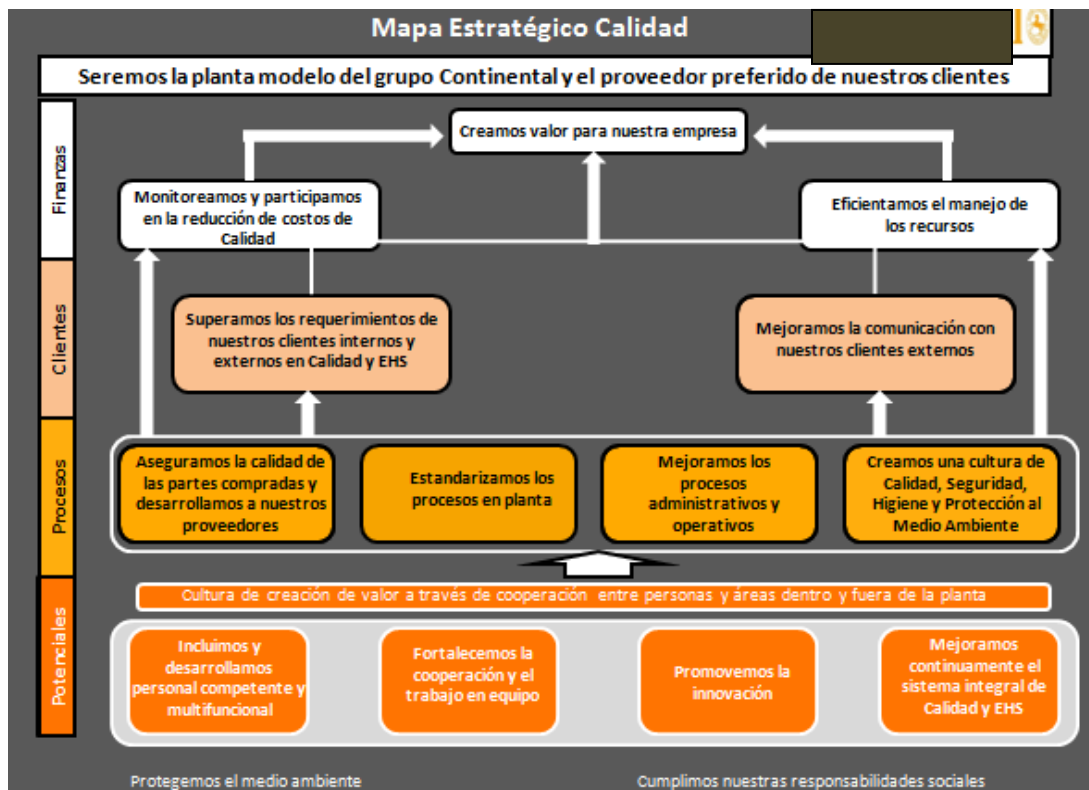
Mapa Estratégico Calidad

Seremos la planta modelo del grupo Continental y el proveedor preferido de nuestros clientes

Finanzas

Clientes

Procesos

Potenciales

Creamos valor para nuestra empresa

Monitoreamos y participamos en la reducción de costos de Calidad

Eficientamos el manejo de los recursos

Superamos los requerimientos de nuestros clientes internos y externos en Calidad y EHS

Mejoramos la comunicación con nuestros clientes externos

Aseguramos la calidad de las partes compradas y desarrollamos a nuestros proveedores

Estandarizamos los procesos en planta

Mejoramos los procesos administrativos y operativos

Creamos una cultura de Calidad, Seguridad, Higiene y Protección al Medio Ambiente

Cultura de creación de valor a través de cooperación entre personas y áreas dentro y fuera de la planta

Incluimos y desarrollamos personal competente y multifuncional

Fortalecemos la cooperación y el trabajo en equipo

Promovemos la innovación

Mejoramos continuamente el sistema integral de Calidad y EHS

Protegemos el medio ambiente

Cumplimos nuestras responsabilidades sociales